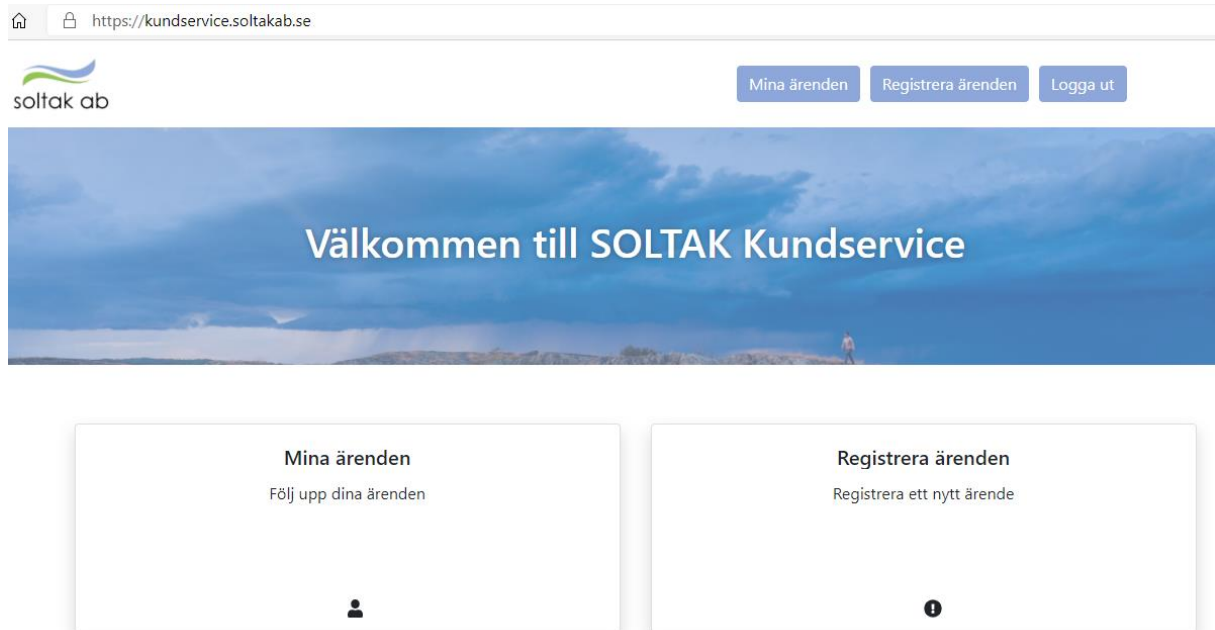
https://kundservice.soltakab.se

soltak ab

Mina ärenden Registrera ärenden Logga ut

Välkommen till SOLTAK Kundservice

Mina ärenden

Följ upp dina ärenden

Registrera ärenden

Registrera ett nytt ärende